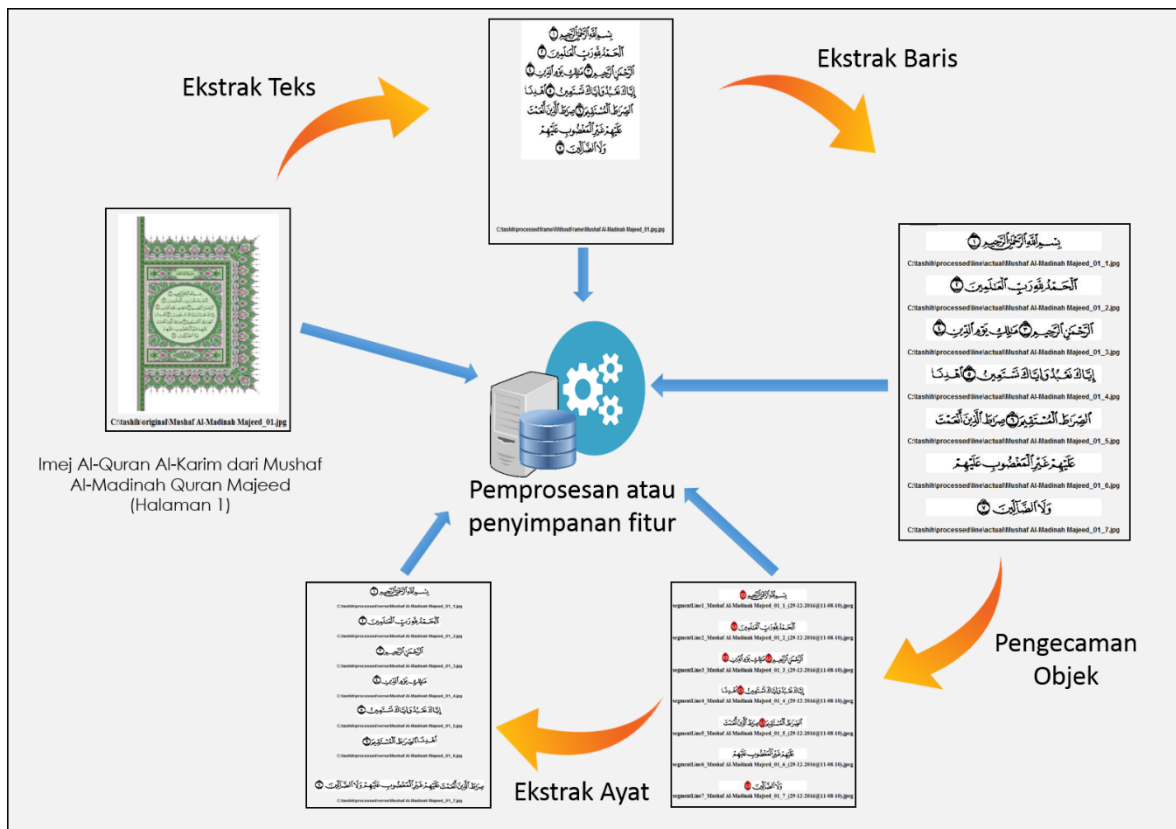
Ekstrak Teks

بِسْمِ ٱللَّهِ ٱلرَّحْمَٰنِ ٱلرَّحِيمِ ① ٱلْحَمْدُ لِلَّهِ رَبِّ ٱلْعَٰلَمِينَ ② ٱلرَّحْمَٰنِ ٱلرَّحِيمِ ③ مَٰلِكِ يَوْمِ ٱلدِّينِ ④ إِيَّاكَ نَعْبُدُ وَإِيَّاكَ نَسْتَعِينُ ⑤ ٱهْدِنَا ٱلصِّرَٰطَ ٱلْمُسْتَقِيمَ ⑥ صِرَٰطَ ٱلَّذِينَ أَنْعَمْتَ عَلَيْهِمْ غَيْرِ ٱلْمَغْضُوبِ عَلَيْهِمْ وَلَا ٱلضَّآلِّينَ ⑦

C:\tashih\processed\frame\WithoutFrame\Mushaf Al-Madinah Majeed_01.jpg

Ekstrak Baris

C:\tashih\original\Mushaf Al-Madinah Majeed_01.jpg

Imej Al-Quran Al-Karim dari Mushaf Al-Madinah Quran Majeed (Halaman 1)

Pemprosesan atau penyimpanan fitur

بِسْمِ ٱللَّهِ ٱلرَّحْمَٰنِ ٱلرَّحِيمِ ①
C:\tashih\processed\line\actual\Mushaf Al-Madinah Majeed_01_1.jpg
ٱلْحَمْدُ لِلَّهِ رَبِّ ٱلْعَٰلَمِينَ ②
C:\tashih\processed\line\actual\Mushaf Al-Madinah Majeed_01_2.jpg
ٱلرَّحْمَٰنِ ٱلرَّحِيمِ ③ مَٰلِكِ يَوْمِ ٱلدِّينِ ④
C:\tashih\processed\line\actual\Mushaf Al-Madinah Majeed_01_3.jpg
إِيَّاكَ نَعْبُدُ وَإِيَّاكَ نَسْتَعِينُ ⑤ ٱهْدِنَا
C:\tashih\processed\line\actual\Mushaf Al-Madinah Majeed_01_4.jpg
ٱلصِّرَٰطَ ٱلْمُسْتَقِيمَ ⑥ صِرَٰطَ ٱلَّذِينَ أَنْعَمْتَ
C:\tashih\processed\line\actual\Mushaf Al-Madinah Majeed_01_5.jpg
عَلَيْهِمْ غَيْرِ ٱلْمَغْضُوبِ عَلَيْهِمْ
C:\tashih\processed\line\actual\Mushaf Al-Madinah Majeed_01_6.jpg
وَلَا ٱلضَّآلِّينَ ⑦
C:\tashih\processed\line\actual\Mushaf Al-Madinah Majeed_01_7.jpg

Pengecaman Objek

segmentLine1_Mushaf Al-Madinah Majeed_01_1_(29-12-2016)(11-08-10).jpg
segmentLine2_Mushaf Al-Madinah Majeed_01_2_(29-12-2016)(11-08-10).jpg
segmentLine3_Mushaf Al-Madinah Majeed_01_3_(29-12-2016)(11-08-10).jpg
segmentLine4_Mushaf Al-Madinah Majeed_01_4_(29-12-2016)(11-08-10).jpg
segmentLine5_Mushaf Al-Madinah Majeed_01_5_(29-12-2016)(11-08-10).jpg
segmentLine6_Mushaf Al-Madinah Majeed_01_6_(29-12-2016)(11-08-10).jpg
segmentLine7_Mushaf Al-Madinah Majeed_01_7_(29-12-2016)(11-08-10).jpg

Ekstrak Ayat

بِسْمِ ٱللَّهِ ٱلرَّحْمَٰنِ ٱلرَّحِيمِ ①
C:\tashih\processed\verse\Mushaf Al-Madinah Majeed_01_1.jpg
ٱلْحَمْدُ لِلَّهِ رَبِّ ٱلْعَٰلَمِينَ ②
C:\tashih\processed\verse\Mushaf Al-Madinah Majeed_01_2.jpg
ٱلرَّحْمَٰنِ ٱلرَّحِيمِ ③
C:\tashih\processed\verse\Mushaf Al-Madinah Majeed_01_3.jpg
مَٰلِكِ يَوْمِ ٱلدِّينِ ④
C:\tashih\processed\verse\Mushaf Al-Madinah Majeed_01_4.jpg
إِيَّاكَ نَعْبُدُ وَإِيَّاكَ نَسْتَعِينُ ⑤
C:\tashih\processed\verse\Mushaf Al-Madinah Majeed_01_5.jpg
ٱهْدِنَا ٱلصِّرَٰطَ ٱلْمُسْتَقِيمَ ⑥
C:\tashih\processed\verse\Mushaf Al-Madinah Majeed_01_6.jpg
صِرَٰطَ ٱلَّذِينَ أَنْعَمْتَ عَلَيْهِمْ غَيْرِ ٱلْمَغْضُوبِ عَلَيْهِمْ وَلَا ٱلضَّآلِّينَ ⑦
C:\tashih\processed\verse\Mushaf Al-Madinah Majeed_01_7.jpg